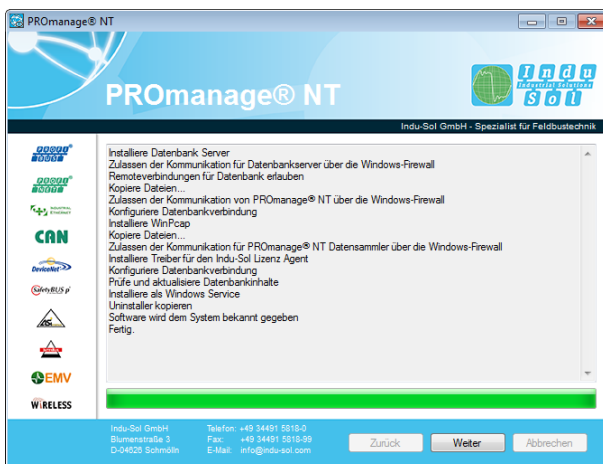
PROmanage® NT

PROmanage® NT

Indu Sol Industrial Solutions

Indu-Sol GmbH - Spezialist für Feldbustechnik

PROFI BUS

PROFI NET

INDUSTRIAL ETHERNET

CAN

DeviceNet

SafetyBUS p

AS-i

EMV

WIRELESS

Installiere Datenbank Server
Zulassen der Kommunikation für Datenbankserver über die Windows-Firewall
Remoteverbindungen für Datenbank erlauben
Kopiere Dateien...
Zulassen der Kommunikation von PROmanage® NT über die Windows-Firewall
Konfiguriere Datenbankverbindung
Installiere WinPcap
Kopiere Dateien...
Zulassen der Kommunikation für PROmanage® NT Datensammler über die Windows-Firewall
Installiere Treiber für den Indu-Sol Lizenz Agent
Konfiguriere Datenbankverbindung
Prüfe und aktualisiere Datenbankinhalte
Installiere als Windows Service
Uninstaller kopieren
Software wird dem System bekannt gegeben
Fertig.

Indu-Sol GmbH
Blumenstraße 3
D-04626 Schmölln

Telefon: +49 34491 5818-0
Fax: +49 34491 5818-99
E-Mail: info@indu-sol.com

Zurück

Weiter

Abbrechen